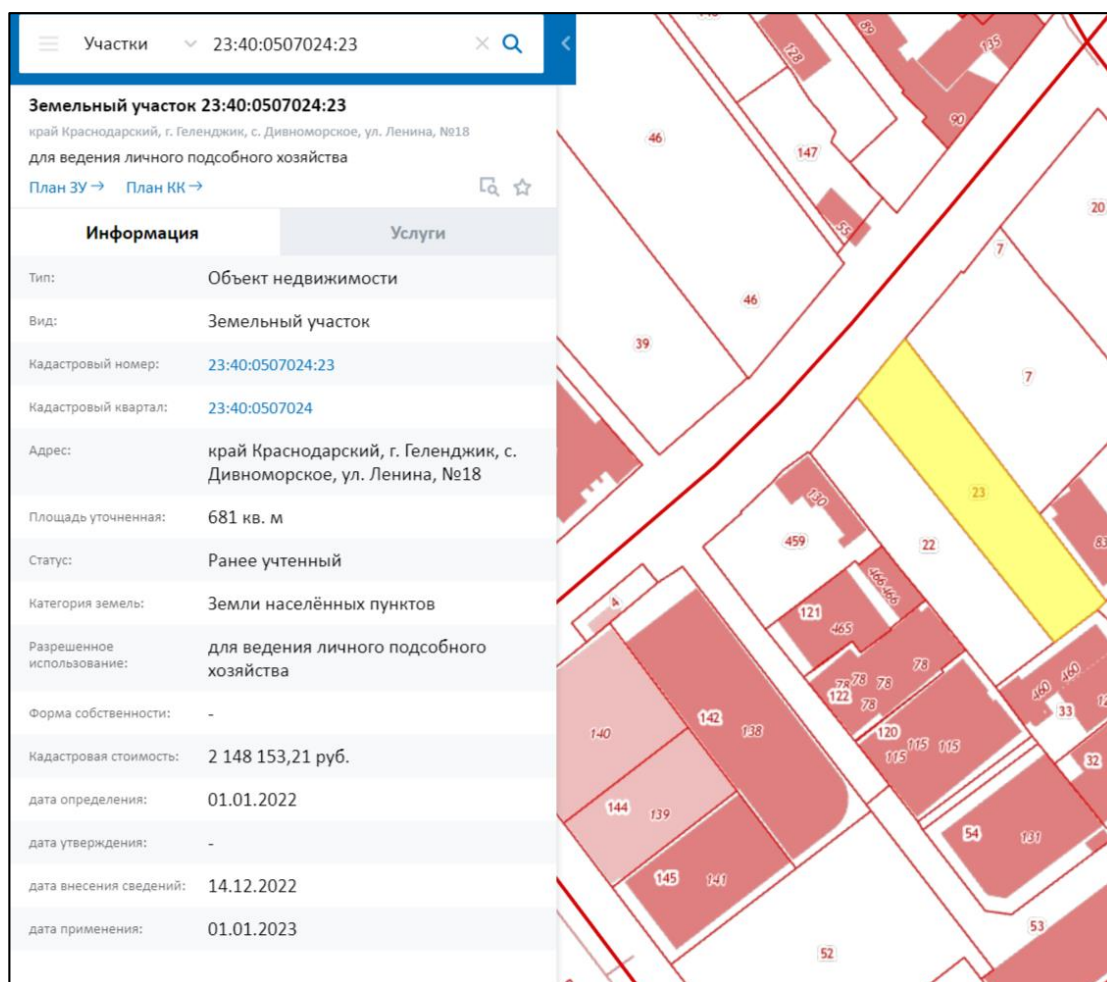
Участки 23:40:0507024:23

Земельный участок 23:40:0507024:23
край Краснодарский, г. Геленджик, с. Дивноморское, ул. Ленина, №18
для ведения личного подсобного хозяйства
План ЗУ → План КК →

| Информация | Услуги |
|---|---|
| Тип: | Объект недвижимости |
| Вид: | Земельный участок |
| Кадастровый номер: | 23:40:0507024:23 |
| Кадастровый квартал: | 23:40:0507024 |
| Адрес: | край Краснодарский, г. Геленджик, с. Дивноморское, ул. Ленина, №18 |
| Площадь уточненная: | 681 кв. м |
| Статус: | Ранее учтенный |
| Категория земель: | Земли населённых пунктов |
| Разрешенное использование: | для ведения личного подсобного хозяйства |
| Форма собственности: | - |
| Кадастровая стоимость: | 2 148 153,21 руб. |
| дата определения: | 01.01.2022 |
| дата утверждения: | - |
| дата внесения сведений: | 14.12.2022 |
| дата применения: | 01.01.2023 |

128 88 135 90 46 147 20 55 7 46 39 7 23 130 459 22 83 4 466 466 121 465 78 78 78 78 122 78 460 460 33 140 142 138 120 115 115 115 32 144 139 54 131 145 141 53 52